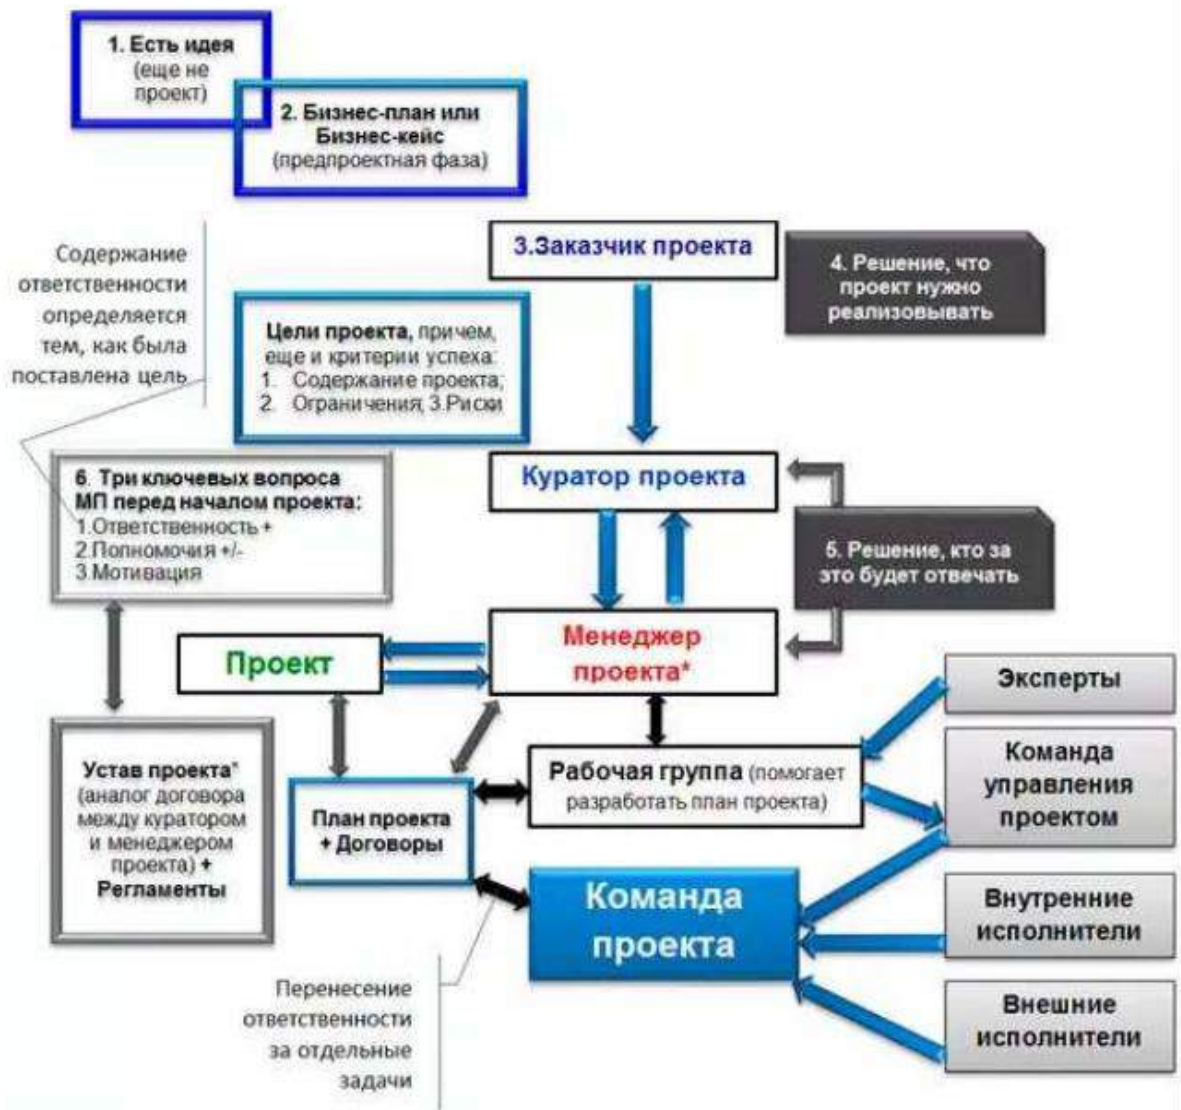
1. Есть идея (еще не проект)

2. Бизнес-план или Бизнес-кейс (предпроектная фаза)

Содержание ответственности определяется тем, как была поставлена цель

3.Заказчик проекта

4. Решение, что проект нужно реализовывать

Цели проекта, причем, еще и критерии успеха:
1. Содержание проекта;
2. Ограничения; 3.Риски

Куратор проекта

6. Три ключевых вопроса МП перед началом проекта:
1.Ответственность +
2.Полномочия +/-
3.Мотивация

5. Решение, кто за это будет отвечать

Проект

Менеджер проекта*

Эксперты

Устав проекта* (аналог договора между куратором и менеджером проекта) + Регламенты

Рабочая группа (помогает разработать план проекта)

Команда управления проектом

План проекта + Договоры

Команда проекта

Внутренние исполнители

Перенесение ответственности за отдельные задачи

Внешние исполнители